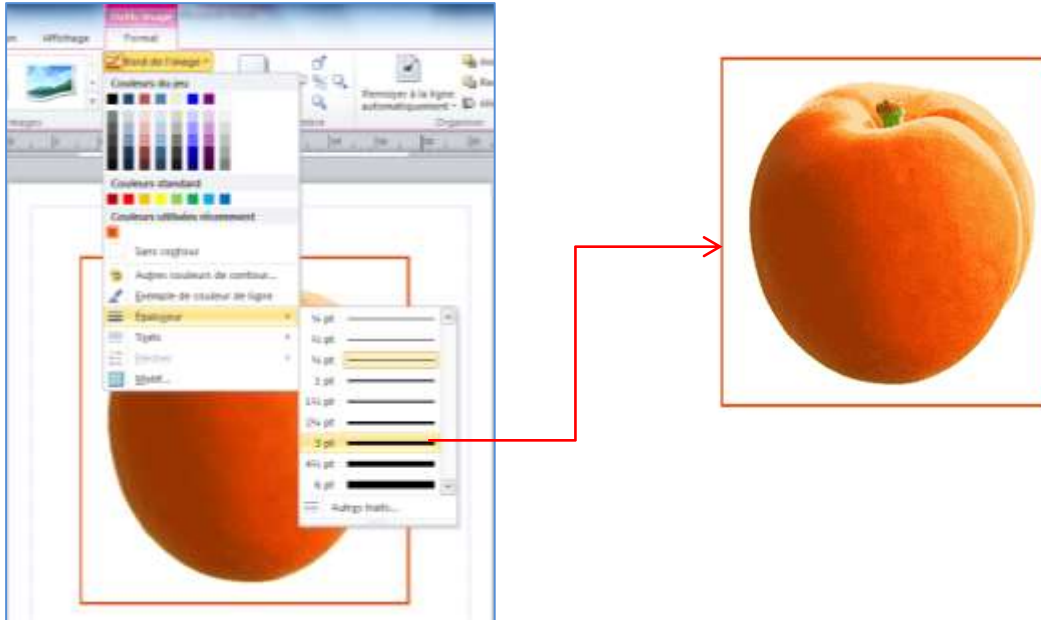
Outils Image
Affichage
Format
Bord de l'image
Couleurs du jeu
Couleurs standard
Couleurs utilisées récemment
Sans contour
Autres couleurs de contour...
Exemple de couleur de ligne
Épaisseur
Tirets
Flèches
Motif...
¼ pt
½ pt
¾ pt
1 pt
1½ pt
2¼ pt
3 pt
4½ pt
6 pt
Autres traits...
Renvoyer à la ligne automatiquement
Organiser